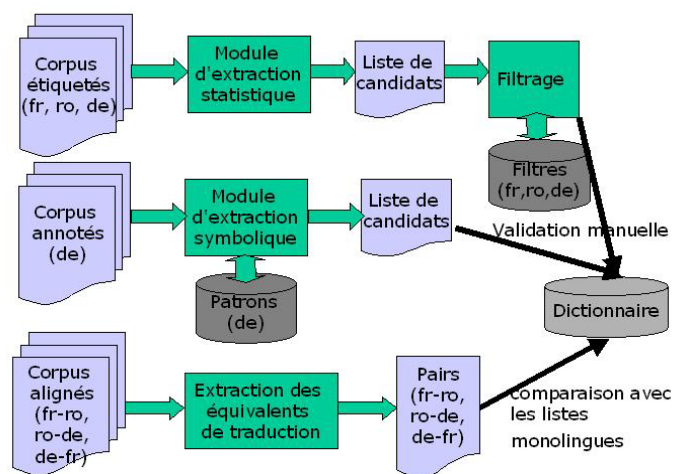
Corpus étiquetés (fr, ro, de)

Module d'extraction statistique

Liste de candidats

Filtrage

Filtres (fr,ro,de)

Corpus annotés (de)

Module d'extraction symbolique

Liste de candidats

Validation manuelle

Patrons (de)

Dictionnaire

Corpus alignés (fr-ro, ro-de, de-fr)

Extraction des équivalents de traduction

Pairs (fr-ro, ro-de, de-fr)

comparaison avec les listes monolingues